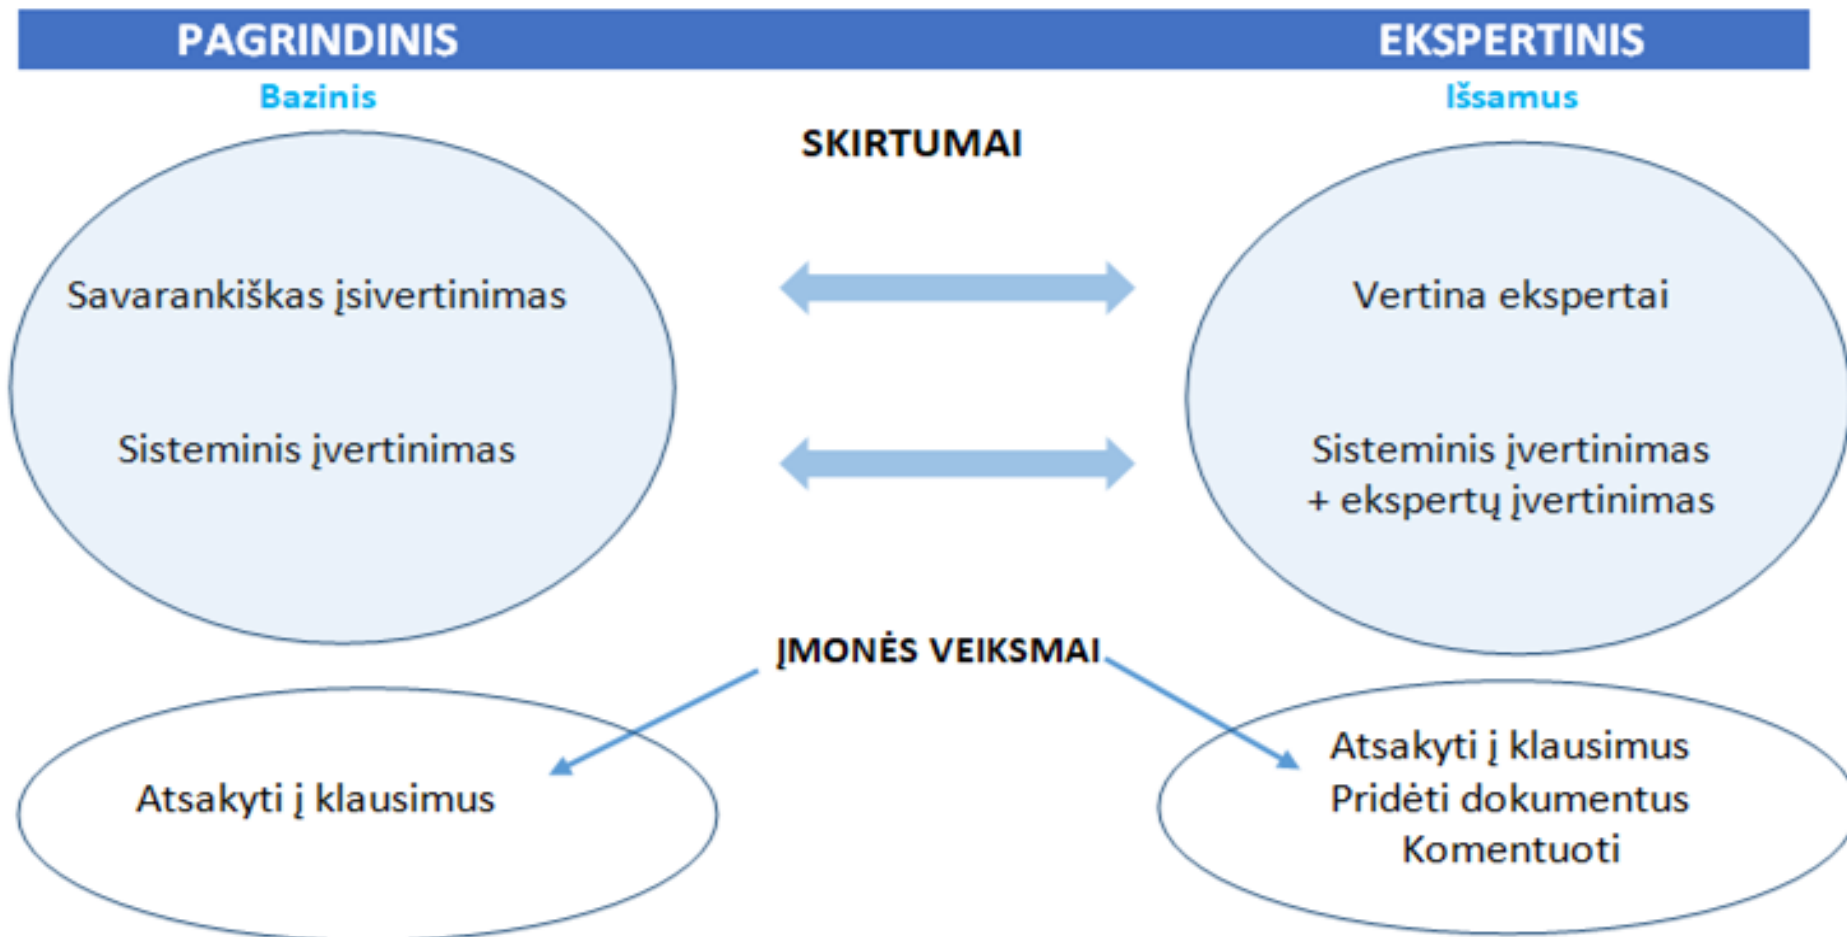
PAGRINDINIS

Bazinis

EKSPERTINIS

Išsamus

SKIRTUMAI

Savarankiškas įsivertinimas

Sisteminis įvertinimas

Vertina ekspertai

Sisteminis įvertinimas
+ ekspertų įvertinimas

ĮMONĖS VEIKSMAI

Atsakyti į klausimus

Atsakyti į klausimus
Pridėti dokumentus
Komentuoti